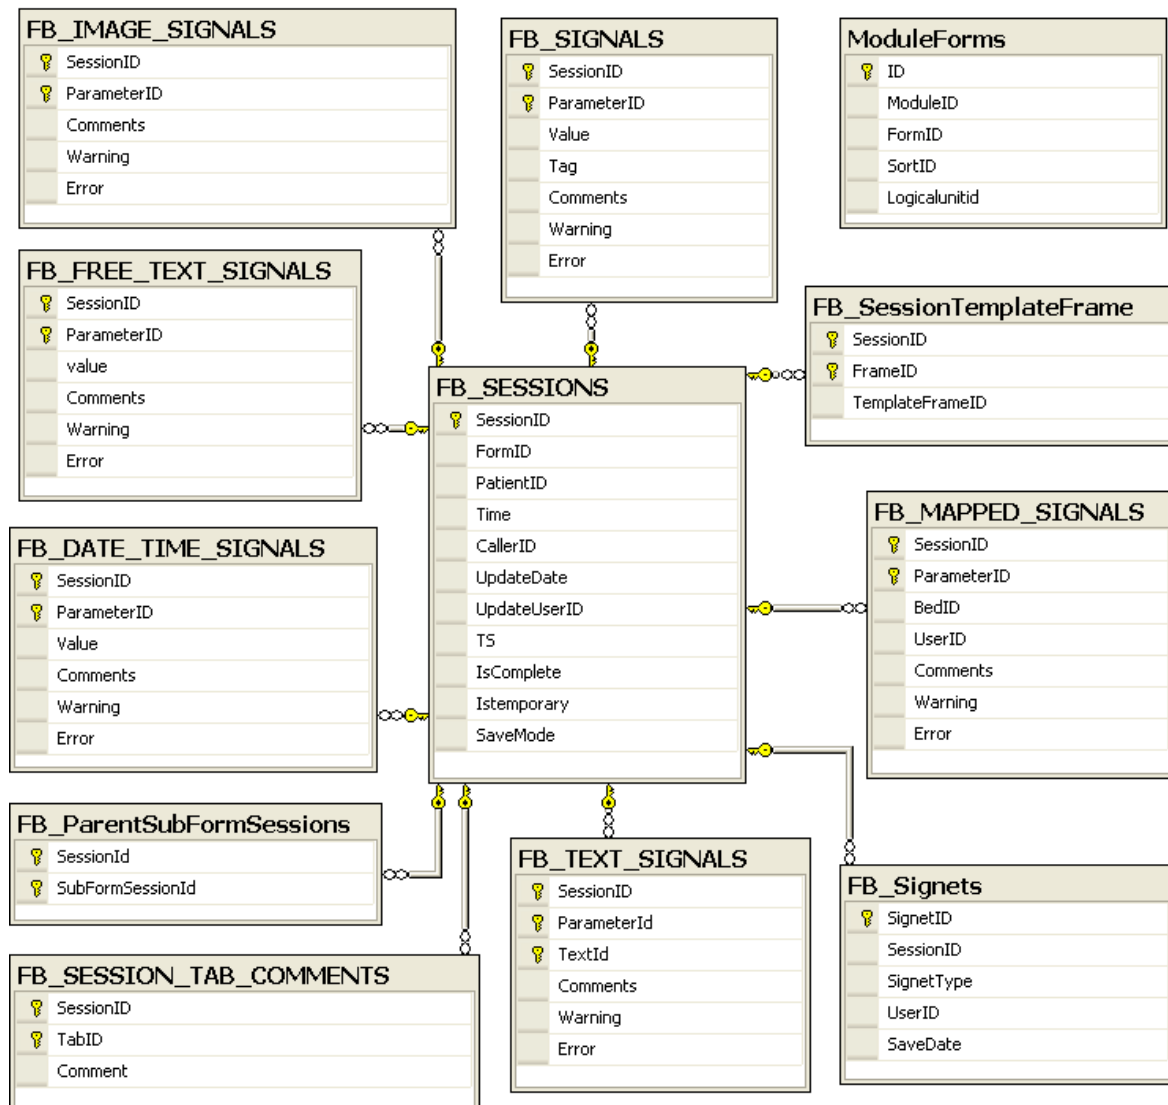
FB_IMAGE_SIGNALS
SessionID
ParameterID
Comments
Warning
Error

FB_SIGNALS
SessionID
ParameterID
Value
Tag
Comments
Warning
Error

ModuleForms
ID
ModuleID
FormID
SortID
Logicalunitid

FB_FREE_TEXT_SIGNALS
SessionID
ParameterID
value
Comments
Warning
Error

FB_SessionTemplateFrame
SessionID
FrameID
TemplateFrameID

FB_SESSIONS
SessionID
FormID
PatientID
Time
CallerID
UpdateDate
UpdateUserID
TS
IsComplete
Istemporary
SaveMode

FB_MAPPED_SIGNALS
SessionID
ParameterID
BedID
UserID
Comments
Warning
Error

FB_DATE_TIME_SIGNALS
SessionID
ParameterID
Value
Comments
Warning
Error

FB_ParentSubFormSessions
SessionId
SubFormSessionId

FB_TEXT_SIGNALS
SessionID
ParameterId
TextId
Comments
Warning
Error

FB_Signets
SignetID
SessionID
SignetType
UserID
SaveDate

FB_SESSION_TAB_COMMENTS
SessionID
TabID
Comment